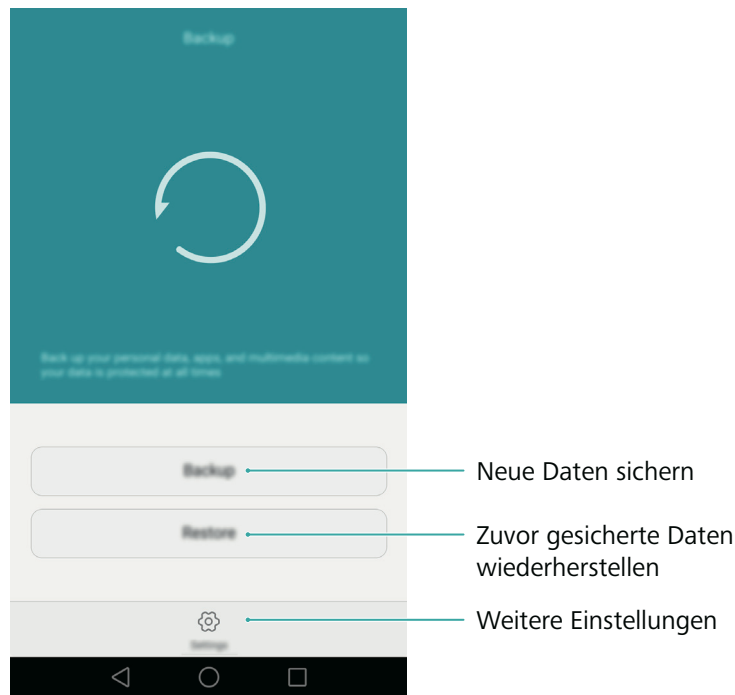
Backup

Back up your personal data, apps, and multimedia content so your data is protected at all times

Backup

Restore

Settings

Neue Daten sichern

Zuvor gesicherte Daten wiederherstellen

Weitere Einstellungen